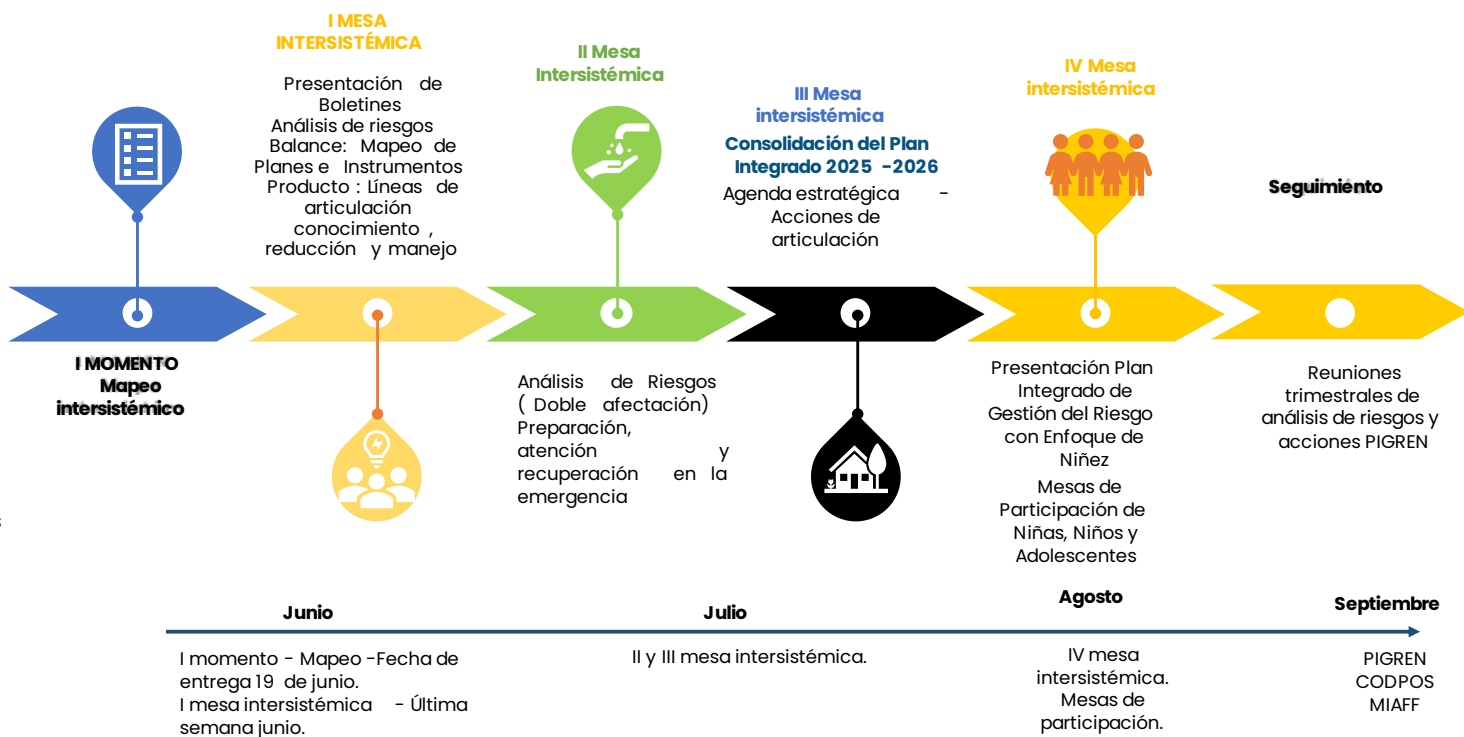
I MESA INTERSISTÉMICA

Presentación de Boletines
Análisis de riesgos
Balance: Mapeo de Planes e Instrumentos
Producto : Líneas de articulación conocimiento , reducción y manejo

II Mesa Intersistémica

III Mesa intersistémica
Consolidación del Plan Integrado 2025 -2026
Agenda estratégica - Acciones de articulación

IV Mesa intersistémica

Seguimiento

I MOMENTO
Mapeo intersistémico

Análisis de Riesgos ( Doble afectación)
Preparación, atención y recuperación en la emergencia

Presentación Plan Integrado de Gestión del Riesgo con Enfoque de Niñez
Mesas de Participación de Niñas, Niños y Adolescentes

Reuniones trimestrales de análisis de riesgos y acciones PIGREN

Junio

Julio

Agosto

Septiembre

I momento - Mapeo -Fecha de entrega 19 de junio.
I mesa intersistémica - Última semana junio.

II y III mesa intersistémica.

IV mesa intersistémica.
Mesas de participación.

PIGREN
CODPOS
MIAFF